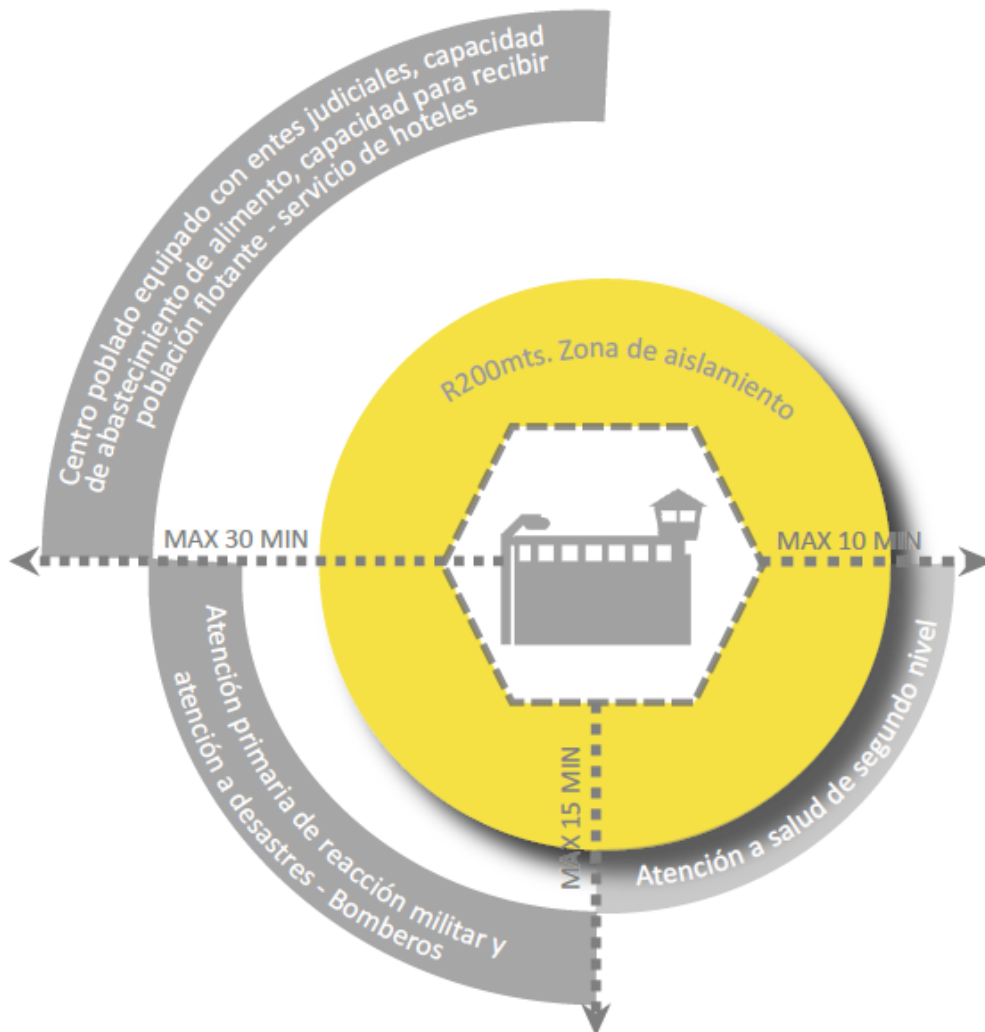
Centro poblado equipado con entes judiciales, capacidad de abastecimiento de alimento, capacidad para recibir población flotante - servicio de hoteles

R200mts. Zona de aislamiento

MAX 30 MIN

MAX 10 MIN

MAX 15 MIN

Atención primaria de reacción militar y atención a desastres - Bomberos

Atención a salud de segundo nivel